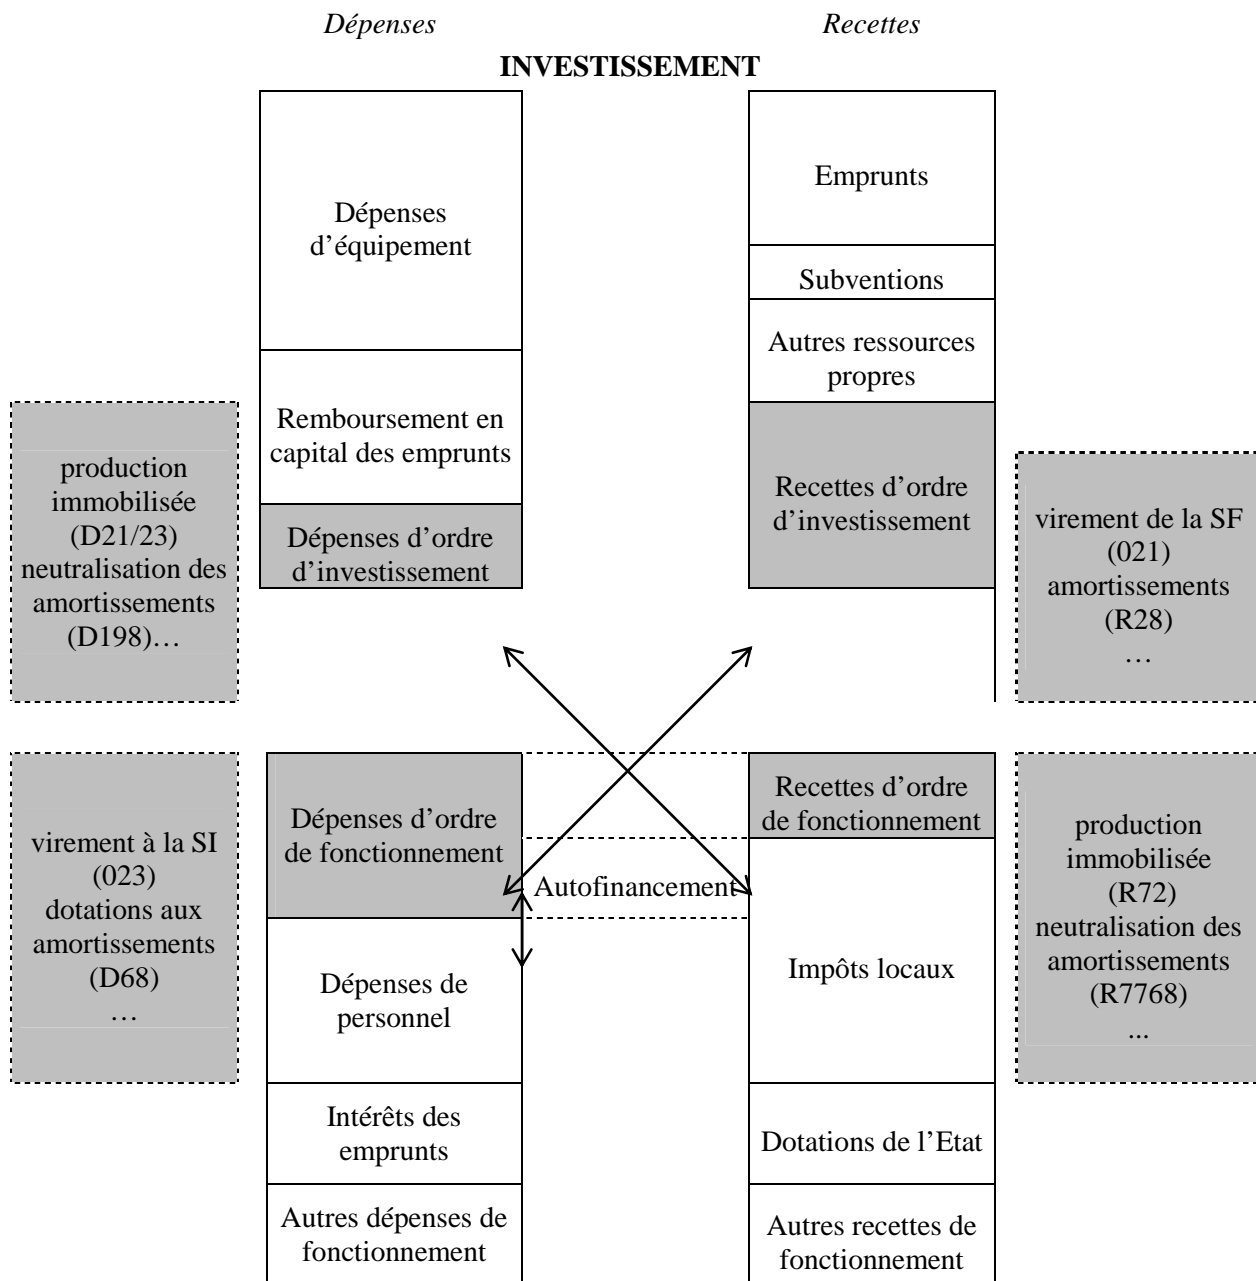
*Dépenses* *Recettes*

**INVESTISSEMENT**

Dépenses d'équipement

Remboursement en capital des emprunts

Dépenses d'ordre d'investissement

Emprunts

Subventions

Autres ressources propres

Recettes d'ordre d'investissement

production immobilisée (D21/23) neutralisation des amortissements (D198)…

virement de la SF (021) amortissements (R28) …

virement à la SI (023) dotations aux amortissements (D68) …

Dépenses d'ordre de fonctionnement

Autofinancement

Dépenses de personnel

Intérêts des emprunts

Autres dépenses de fonctionnement

Recettes d'ordre de fonctionnement

Impôts locaux

Dotations de l'Etat

Autres recettes de fonctionnement

production immobilisée (R72) neutralisation des amortissements (R7768) ...